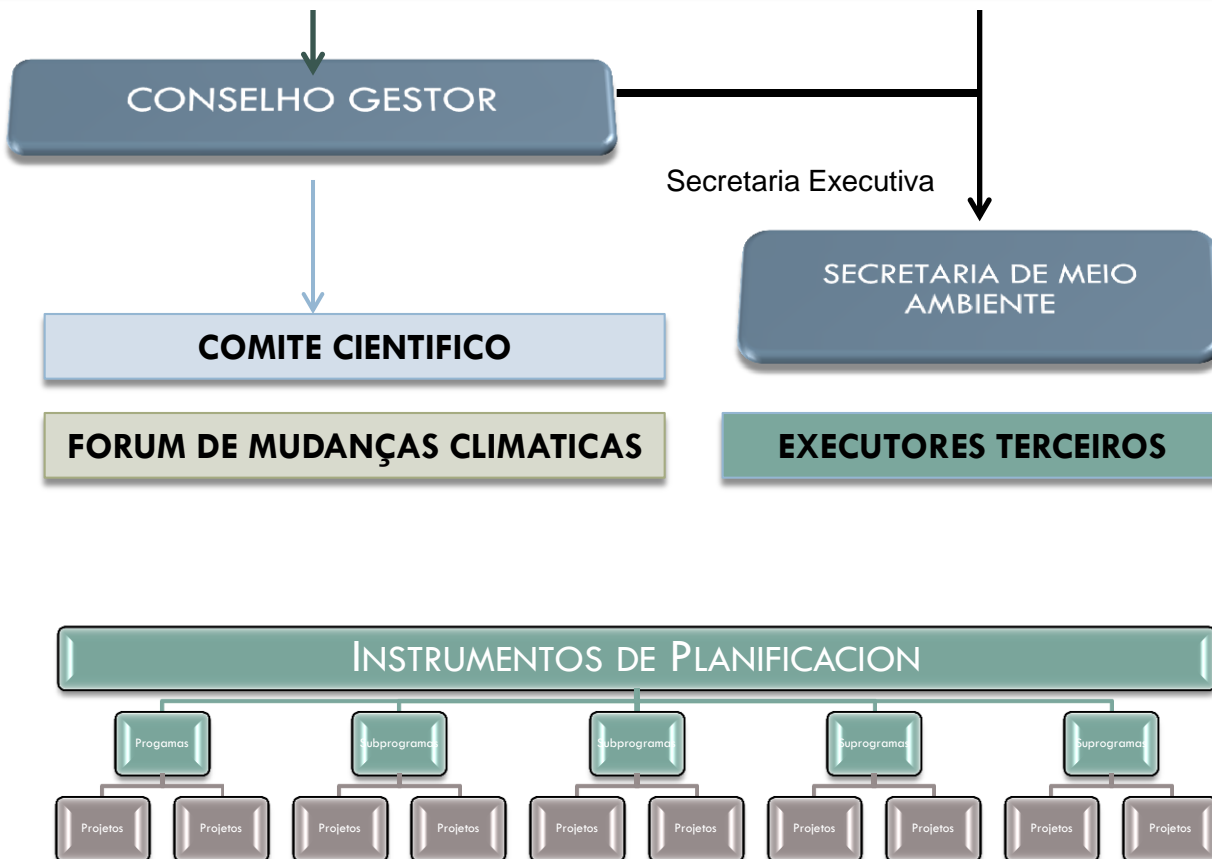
CONSELHO GESTOR

Secretaria Executiva

SECRETARIA DE MEIO AMBIENTE

COMITE CIENTIFICO

FORUM DE MUDANÇAS CLIMATICAS

EXECUTORES TERCEIROS

INSTRUMENTOS DE PLANIFICACION

Progamas

Subprogramas

Subprogramas

Suprogramas

Suprogramas

Projetos

Projetos

Projetos

Projetos

Projetos

Projetos

Projetos

Projetos

Projetos

Projetos